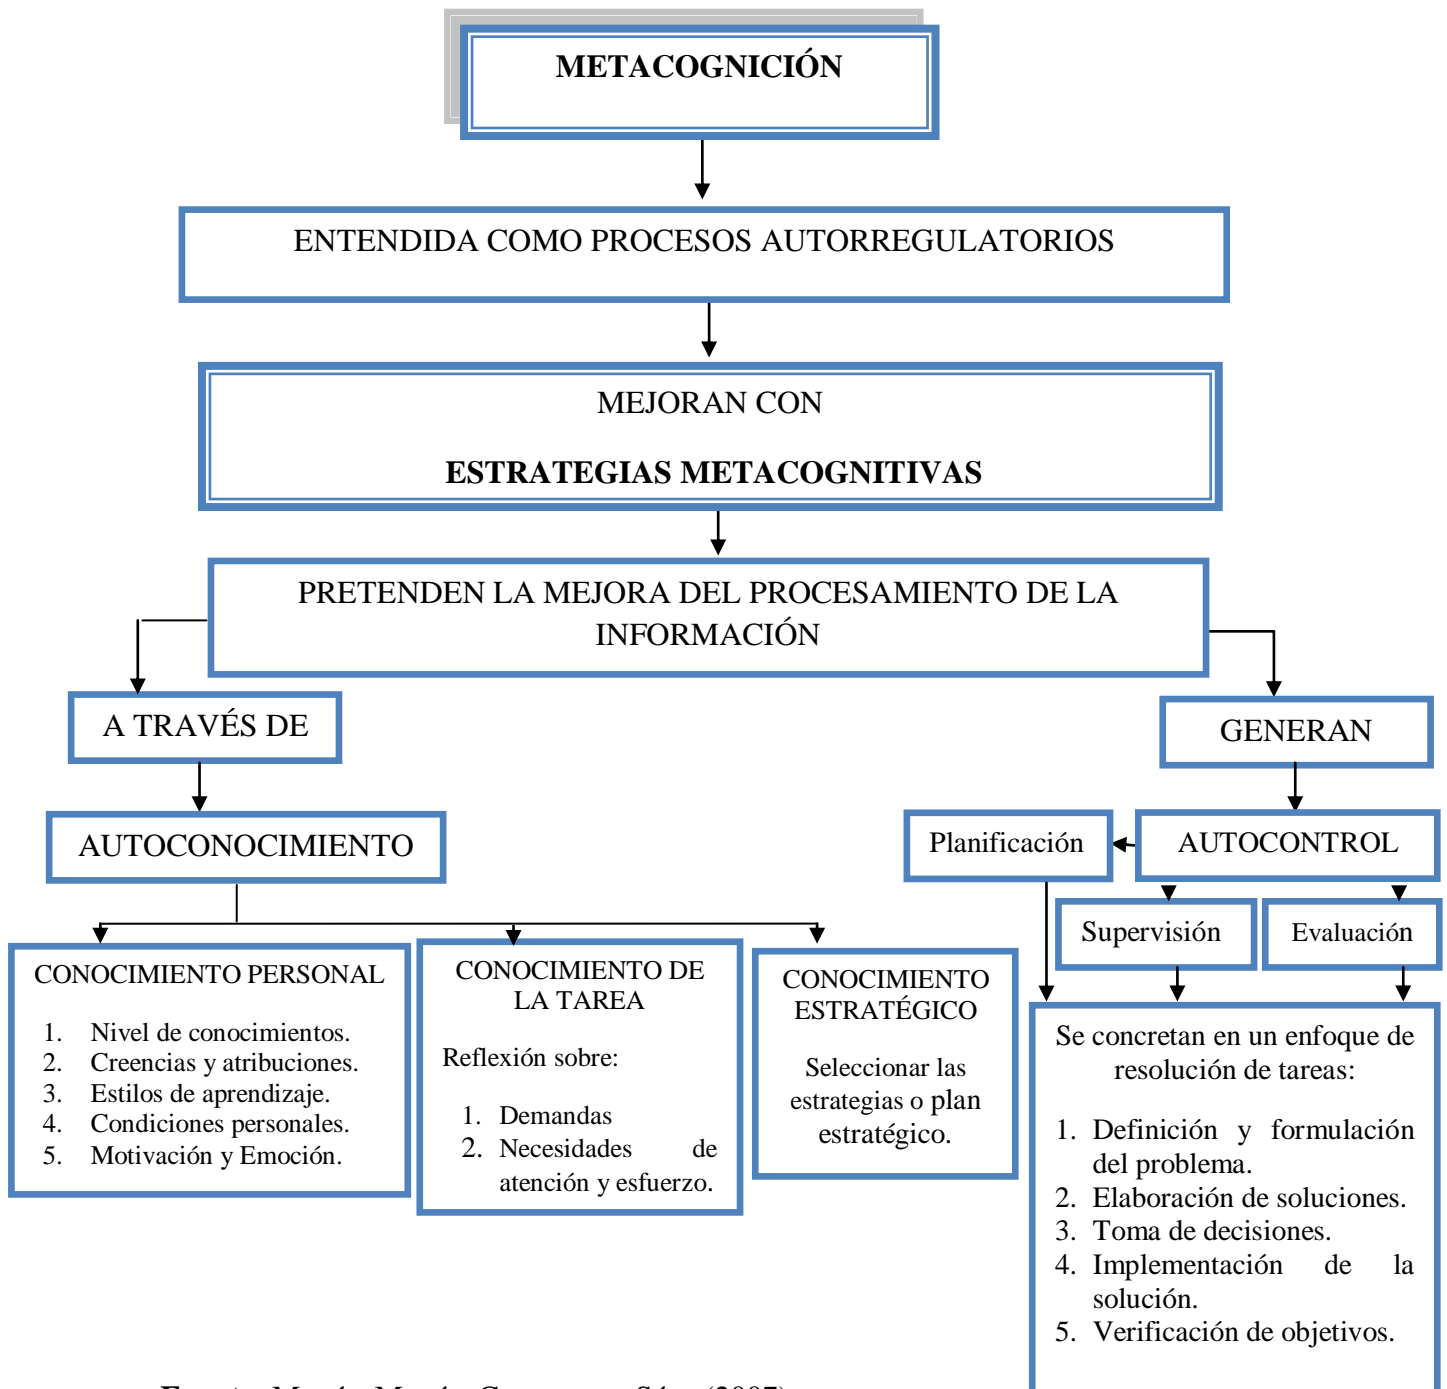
METACOGNICIÓN

ENTENDIDA COMO PROCESOS AUTORREGULATORIOS

MEJORAN CON

ESTRATEGIAS METACOGNITIVAS

PRETENDEN LA MEJORA DEL PROCESAMIENTO DE LA INFORMACIÓN

A TRAVÉS DE

AUTOCONOCIMIENTO

CONOCIMIENTO PERSONAL

1. Nivel de conocimientos.
2. Creencias y atribuciones.
3. Estilos de aprendizaje.
4. Condiciones personales.
5. Motivación y Emoción.

CONOCIMIENTO DE LA TAREA

Reflexión sobre:

1. Demandas
2. Necesidades de atención y esfuerzo.

CONOCIMIENTO ESTRATÉGICO

Seleccionar las estrategias o plan estratégico.

GENERAN

AUTOCONTROL

Planificación

Supervisión

Evaluación

Se concretan en un enfoque de resolución de tareas:

1. Definición y formulación del problema.
2. Elaboración de soluciones.
3. Toma de decisiones.
4. Implementación de la solución.
5. Verificación de objetivos.

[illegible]